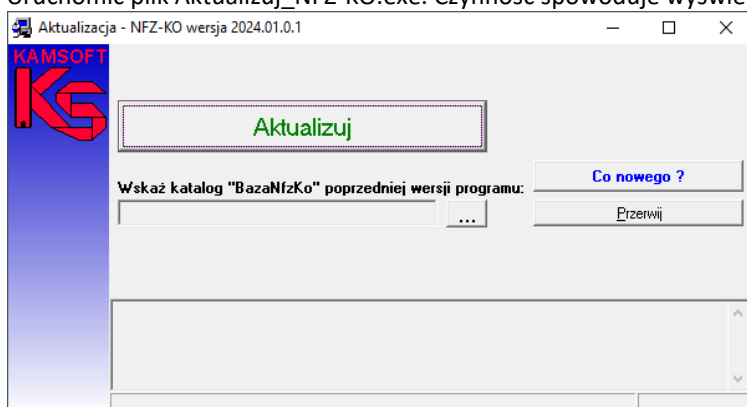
Uruchomić plik Aktualizuj_NFZ-KO.exe. Czynność spowoduje wyświe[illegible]

Aktualizacja - NFZ-KO wersja 2024.01.0.1

KAMSOFT

KS

Aktualizuj

Wskaż katalog "BazaNfzKo" poprzedniej wersji programu:

...

Co nowego ?

Przerwij